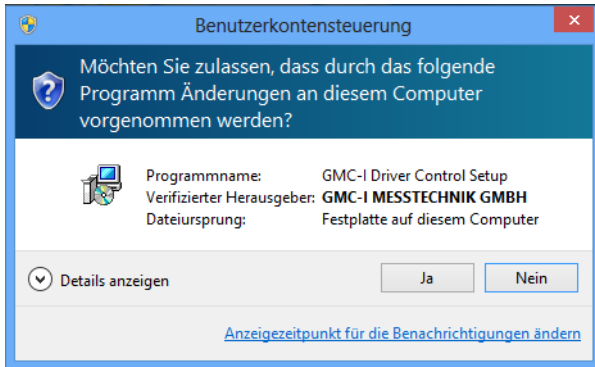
Benutzerkontensteuerung

Möchten Sie zulassen, dass durch das folgende Programm Änderungen an diesem Computer vorgenommen werden?

| | |
|---|---|
| Programmname: | GMC-I Driver Control Setup |
| Verifizierter Herausgeber: | GMC-I MESSTECHNIK GMBH |
| Dateiursprung: | Festplatte auf diesem Computer |

Details anzeigen

Ja

Nein

Anzeigezeitpunkt für die Benachrichtigungen ändern